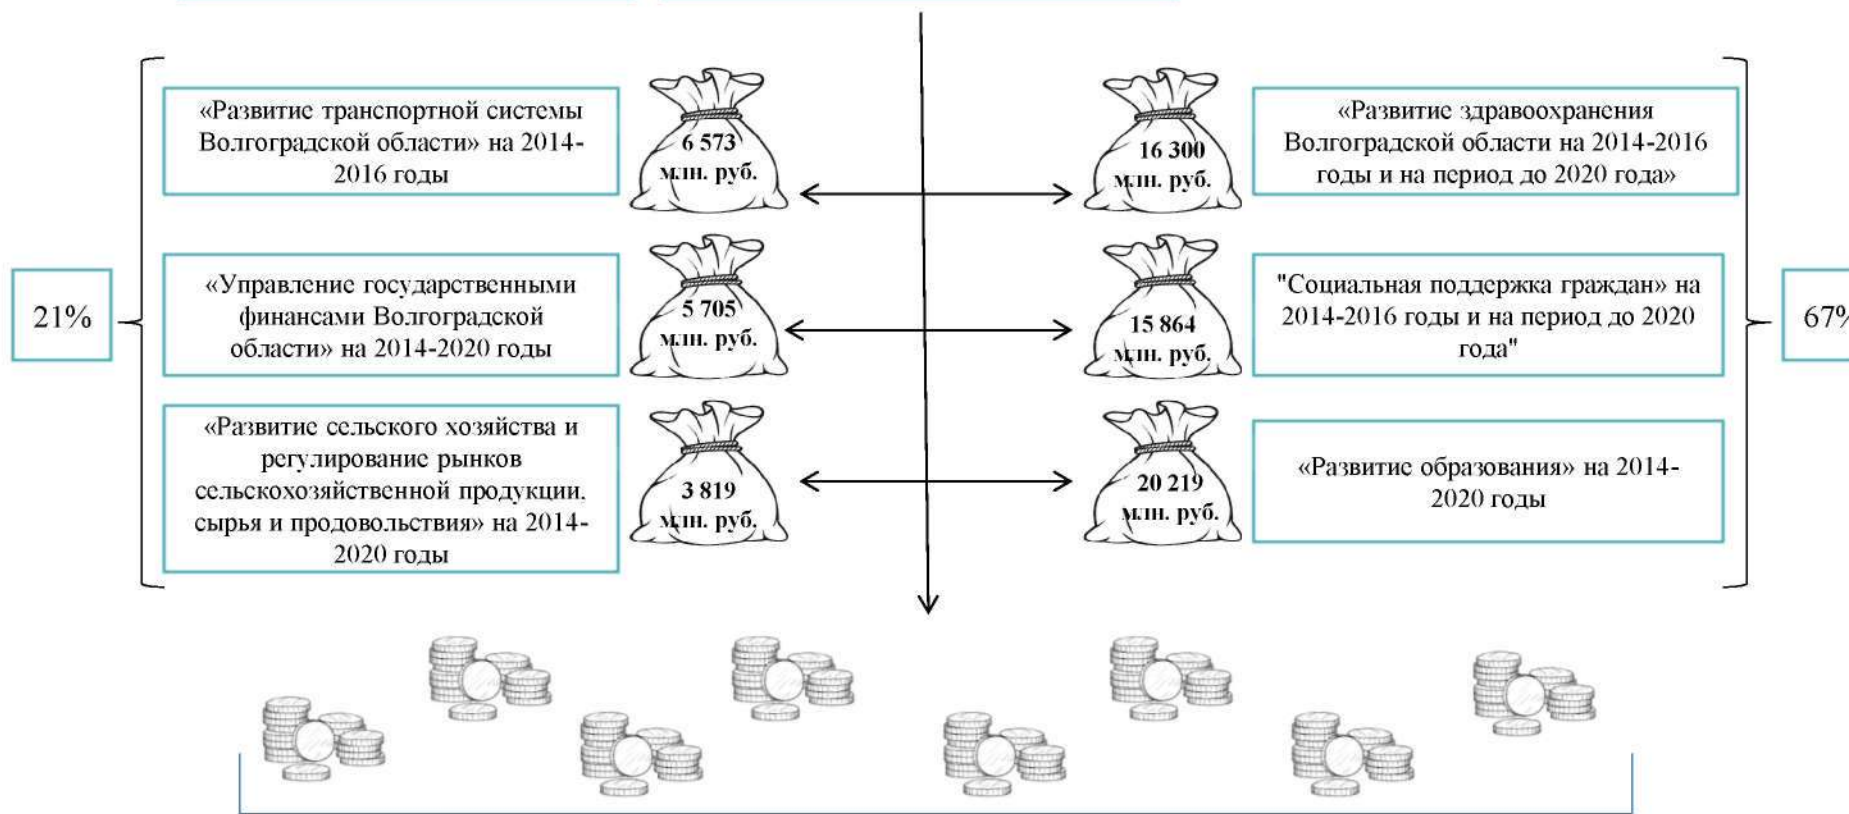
21%

«Развитие транспортной системы Волгоградской области» на 2014-2016 годы

6 573 млн. руб.

16 300 млн. руб.

«Развитие здравоохранения Волгоградской области на 2014-2016 годы и на период до 2020 года»

«Управление государственными финансами Волгоградской области» на 2014-2020 годы

5 705 млн. руб.

15 864 млн. руб.

"Социальная поддержка граждан» на 2014-2016 годы и на период до 2020 года"

67%

«Развитие сельского хозяйства и регулирование рынков сельскохозяйственной продукции, сырья и продовольствия» на 2014-2020 годы

3 819 млн. руб.

20 219 млн. руб.

«Развитие образования» на 2014-2020 годы